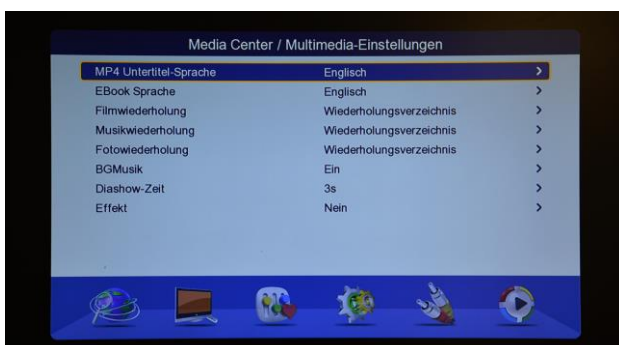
Media Center / Multimedia-Einstellungen

| | | |
|---|---|---|
| MP4 Untertitel-Sprache | Englisch | > |
| EBook Sprache | Englisch | > |
| Filmwiederholung | Wiederholungsverzeichnis | > |
| Musikwiederholung | Wiederholungsverzeichnis | > |
| Fotowiederholung | Wiederholungsverzeichnis | > |
| BGMusik | Ein | > |
| Diashow-Zeit | 3s | > |
| Effekt | Nein | > |